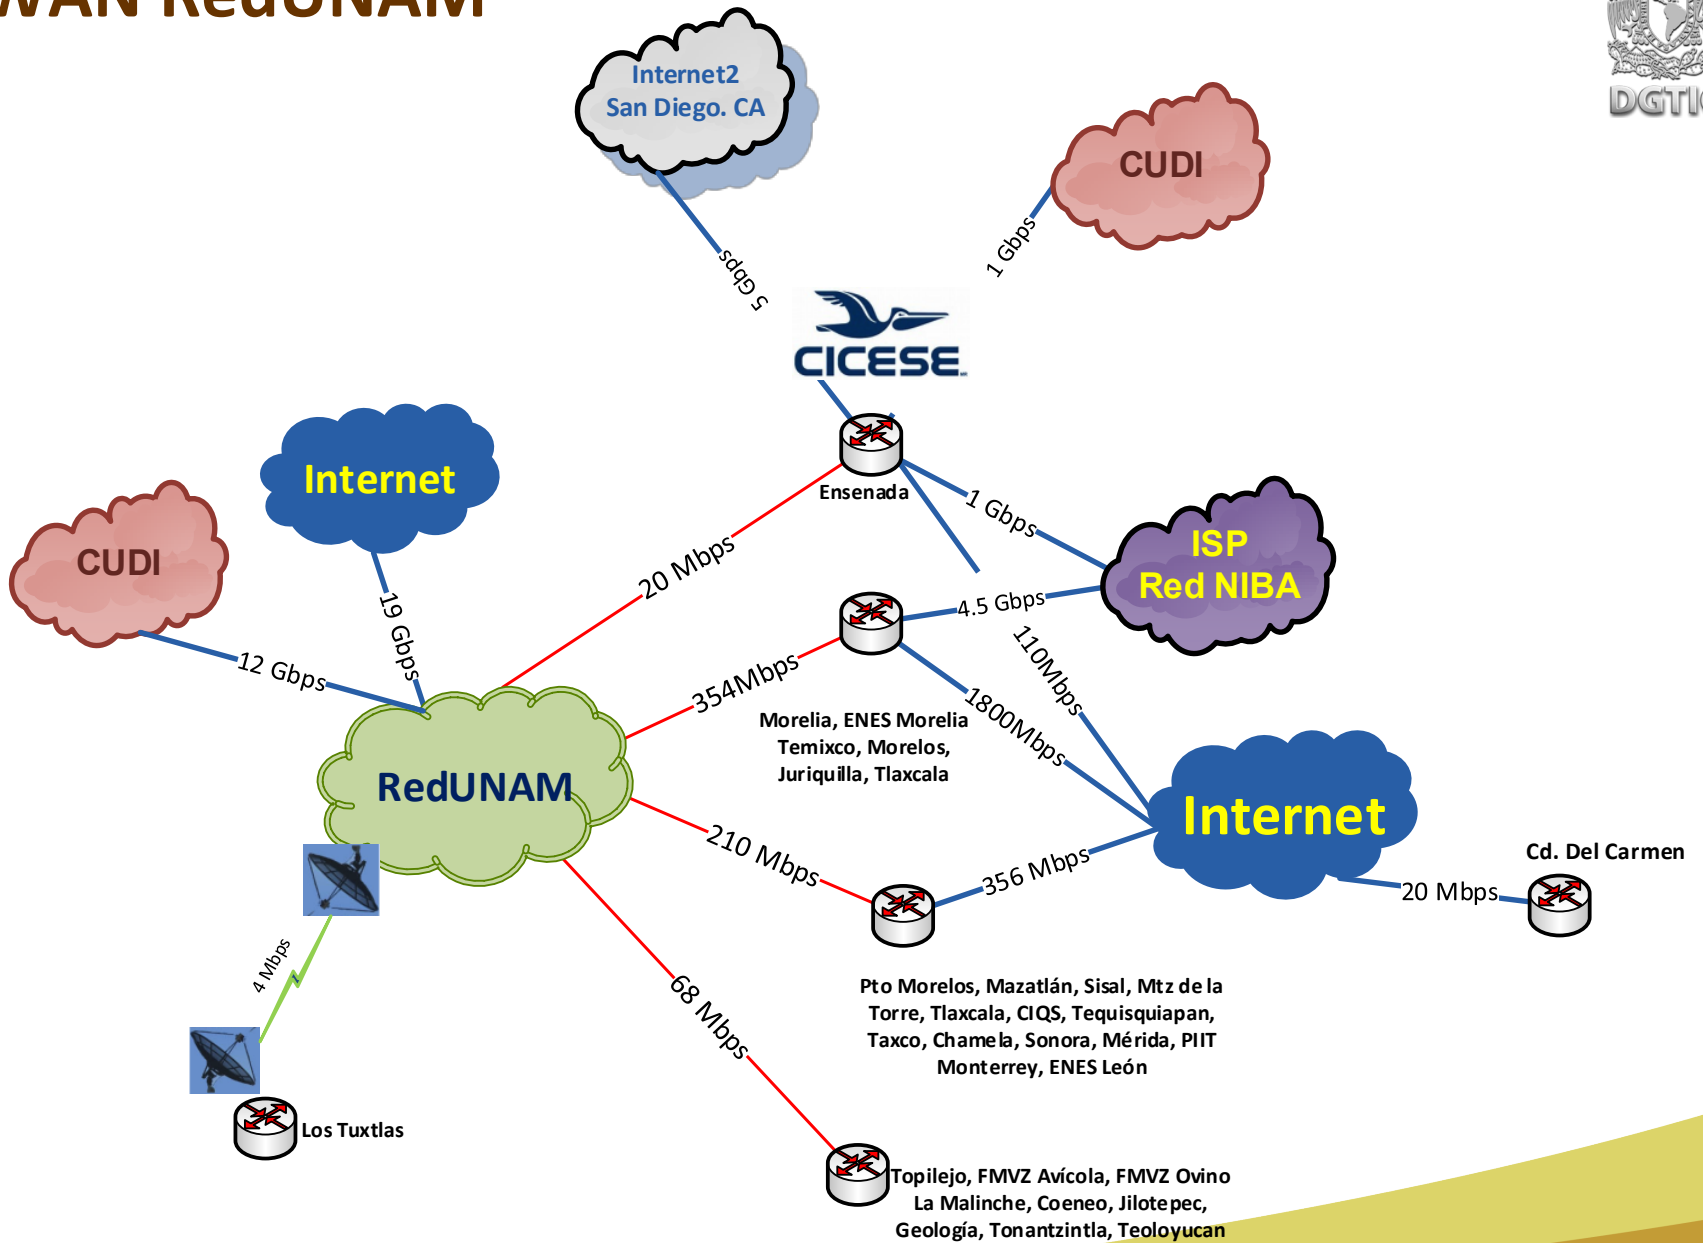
WAN RedUNAM

DGTIC

Internet2
San Diego. CA

CUDI

5 Gbps

1 Gbps

CICESE

Ensenada

Internet

CUDI

19 Gbps

12 Gbps

20 Mbps

1 Gbps

4.5 Gbps

ISP
Red NIBA

354Mbps

110Mbps

1800Mbps

Morelia, ENES Morelia
Temixco, Morelos,
Juriquilla, Tlaxcala

RedUNAM

210 Mbps

356 Mbps

Internet

Cd. Del Carmen

20 Mbps

4 Mbps

68 Mbps

Pto Morelos, Mazatlán, Sisal, Mtz de la Torre, Tlaxcala, CIQS, Tequisquiapan, Taxco, Chamela, Sonora, Mérida, PIIT Monterrey, ENES León

Los Tuxtlas

Topilejo, FMVZ Avícola, FMVZ Ovino
La Malinche, Coeneo, Jilotepec,
Geología, Tonantzintla, Teoloyucan